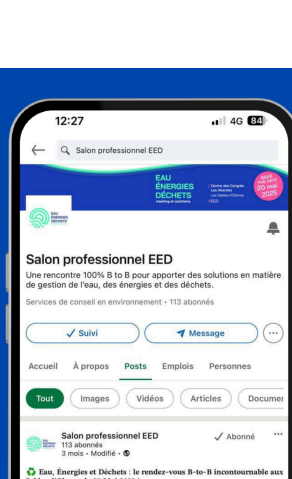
12:27
4G 84
Salon professionnel EED
EAU ÉNERGIES DÉCHETS meeting et solutions
Centre des Congrès Les Atlantes Les Sables d'Olonne EED
20 mai 2025
EAU ÉNERGIES DÉCHETS
Salon professionnel EED
Une rencontre 100% B to B pour apporter des solutions en matière de gestion de l'eau, des énergies et des déchets.
Services de conseil en environnement · 113 abonnés
Suivi
Message
Accueil
À propos
Posts
Emplois
Personnes
Tout
Images
Vidéos
Articles
Documer
Salon professionnel EED
113 abonnés
3 mois · Modifié ·
Abonné
Eau, Énergies et Déchets : le rendez-vous B-to-B incontournable aux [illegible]